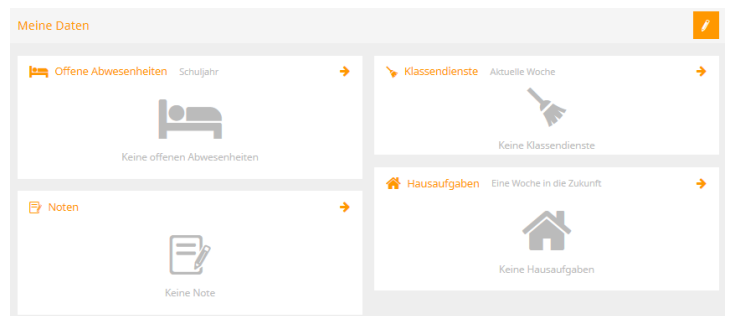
Meine Daten

Offene Abwesenheiten Schuljahr

Keine offenen Abwesenheiten

Noten

Keine Note

Klassendienste Aktuelle Woche

Keine Klassendienste

Hausaufgaben Eine Woche in die Zukunft

Keine Hausaufgaben